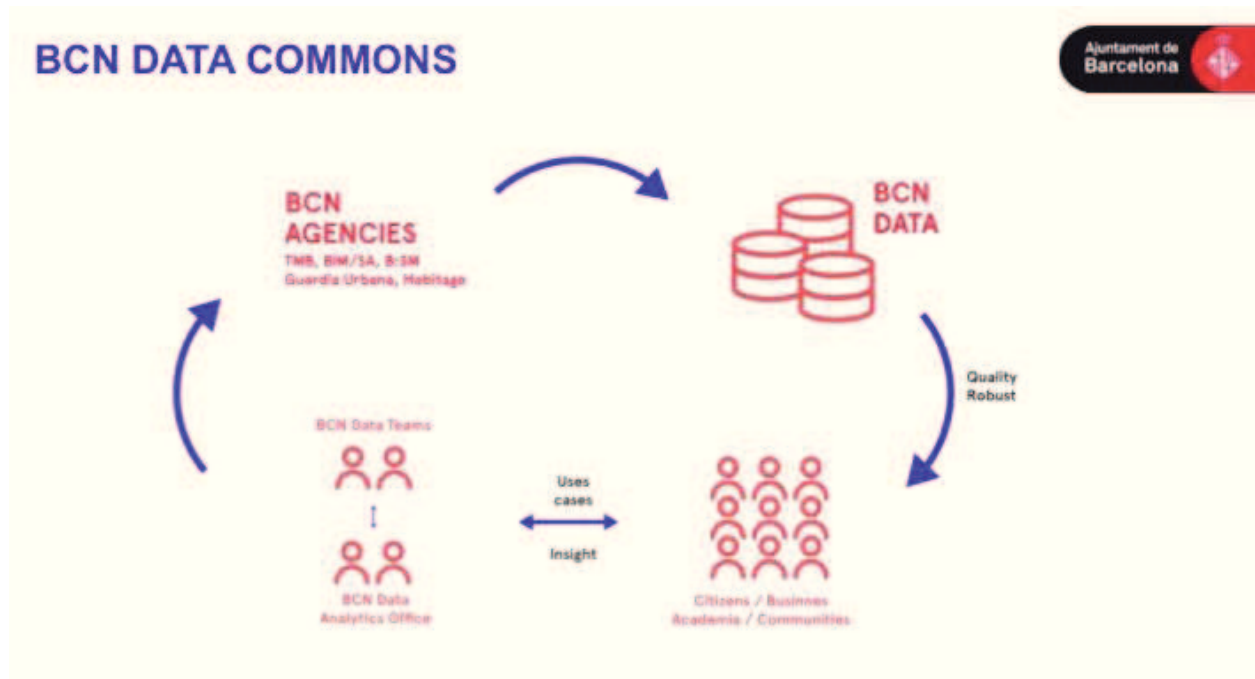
BCN DATA COMMONS

Ajuntament de Barcelona

BCN AGENCIES
TMB, BIM/SA, B:SM
Guardia Urbana, Habitage

BCN DATA

Quality
Robust

BCN Data Teams

BCN Data Analytics Office

Uses cases

Insight

Citizens / Busines
Academia / Communities